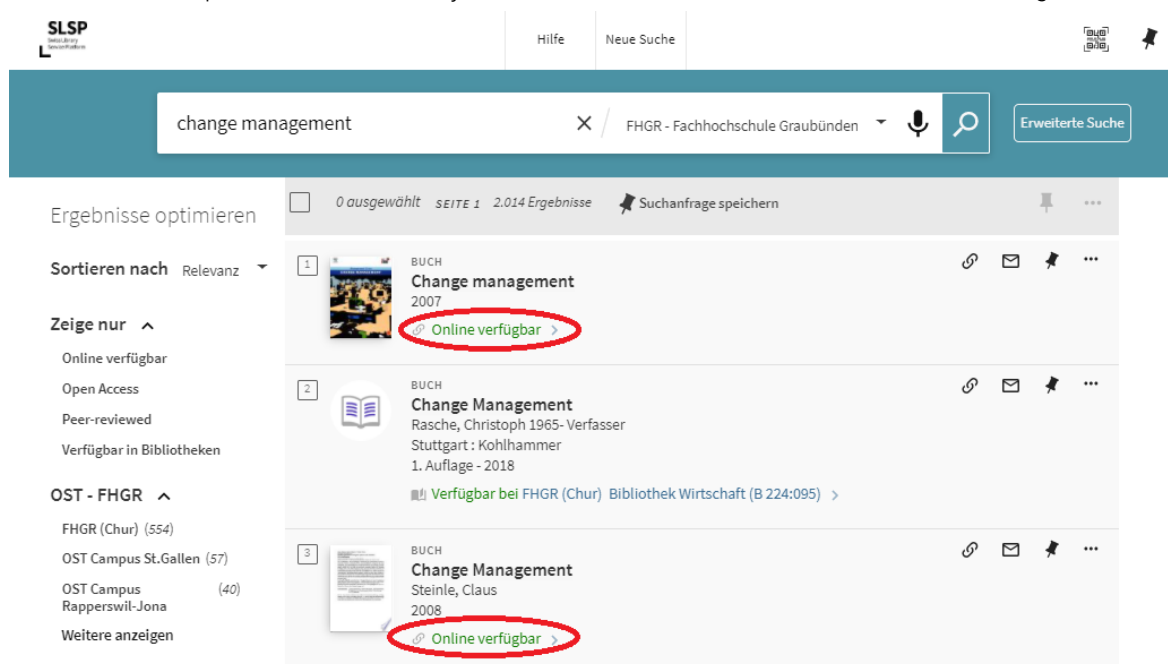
SLSP
Swiss Library Service Platform

Hilfe
Neue Suche

change management
FHGR - Fachhochschule Graubünden
Erweiterte Suche

Ergebnisse optimieren

Sortieren nach Relevanz

Zeige nur
Online verfügbar
Open Access
Peer-reviewed
Verfügbar in Bibliotheken

OST - FHGR
FHGR (Chur) (554)
OST Campus St.Gallen (57)
OST Campus Rapperswil-Jona (40)
Weitere anzeigen

0 ausgewählt SEITE 1 2.014 Ergebnisse
Suchanfrage speichern

1
BUCH
Change management
2007
Online verfügbar

2
BUCH
Change Management
Rasche, Christoph 1965- Verfasser
Stuttgart : Kohlhammer
1. Auflage - 2018
Verfügbar bei FHGR (Chur) Bibliothek Wirtschaft (B 224:095)

3
BUCH
Change Management
Steinle, Claus
2008
Online verfügbar